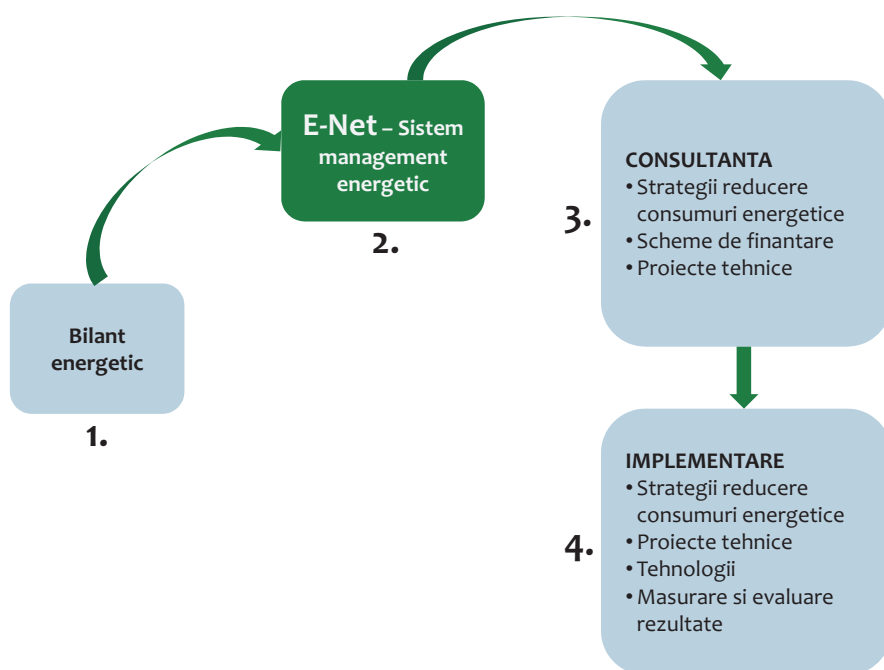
E-Net – Sistem management energetic

2.

CONSULTANTA
• Strategii reducere consumuri energetice
• Scheme de finantare
• Proiecte tehnice

3.

Bilant energetic

1.

IMPLEMENTARE
• Strategii reducere consumuri energetice
• Proiecte tehnice
• Tehnologii
• Masurare si evaluare rezultate

4.